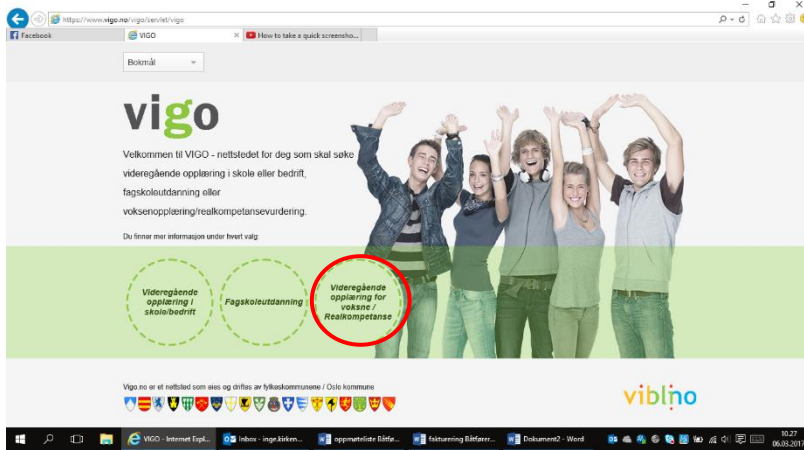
https://www.vigo.no/vigo/servlet/vigo

Facebook

VIGO

How to take a quick screensho...

Bokmål

vigo

Velkommen til VIGO - nettstedet for deg som skal søke videregående opplæring i skole eller bedrift, fagskoleutdanning eller voksenopplæring/realkompetansevurdering.

Du finner mer informasjon under hvert valg:

Videregående opplæring i skole/bedrift

Fagskoleutdanning

Videregående opplæring for voksne / Realkompetanse

Vigo.no er et nettsted som eies og driftes av fylkeskommunene / Oslo kommune

viblino

VIGO - Internet Expl...

Inbox - inge.kirken...

oppmøteliste Båtfø...

fakturering Båtfører...

Dokument2 - Word

10.27
06.03.2017